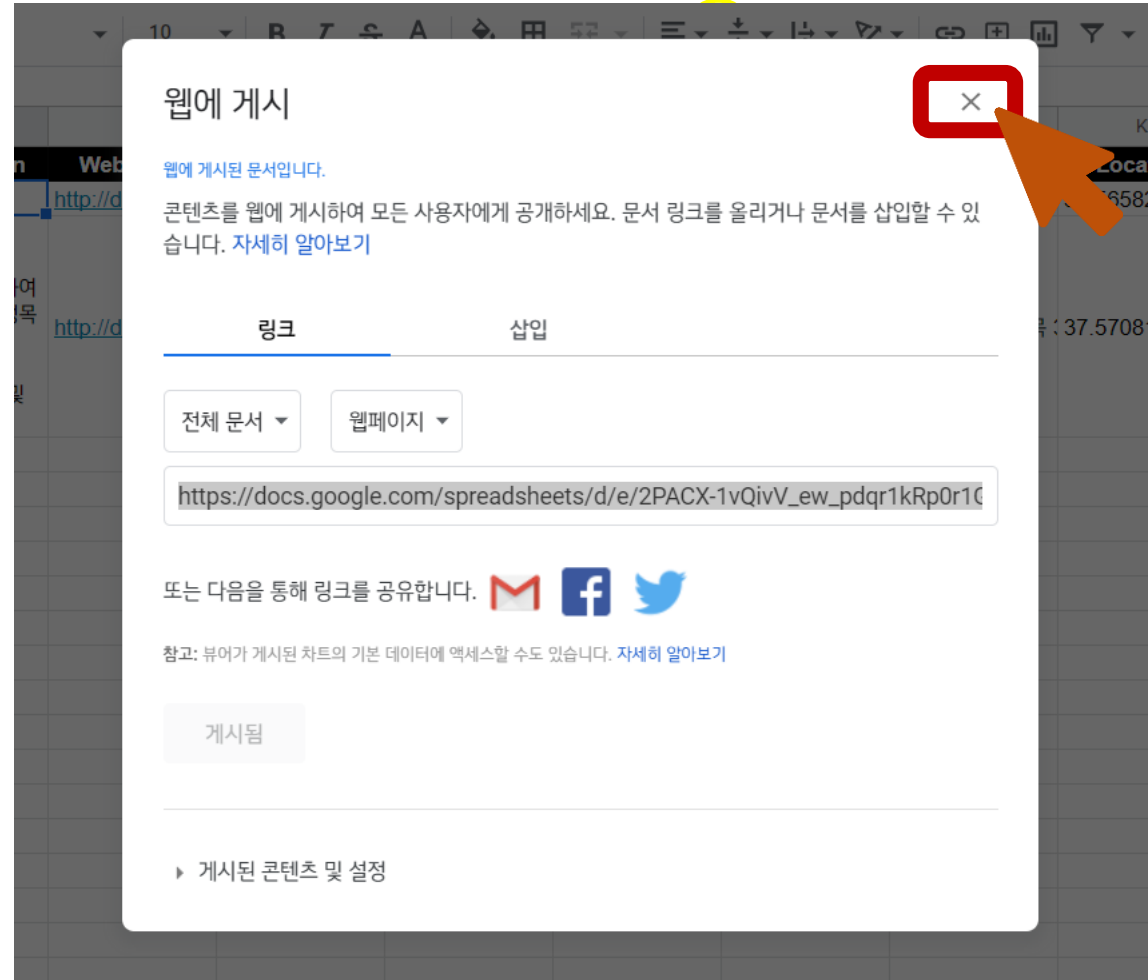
10 B I S A

n Web http://d 하여 목 및 http://d

K Loca 6582 목 : 37.5708

웹에 게시

웹에 게시된 문서입니다.

콘텐츠를 웹에 게시하여 모든 사용자에게 공개하세요. 문서 링크를 올리거나 문서를 삽입할 수 있습니다. 자세히 알아보기

링크

삽입

전체 문서

웹페이지

https://docs.google.com/spreadsheets/d/e/2PACX-1vQivV_ew_pdqr1kRp0r1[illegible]

또는 다음을 통해 링크를 공유합니다.

참고: 뷰어가 게시된 차트의 기본 데이터에 액세스할 수도 있습니다. 자세히 알아보기

게시됨

게시된 콘텐츠 및 설정